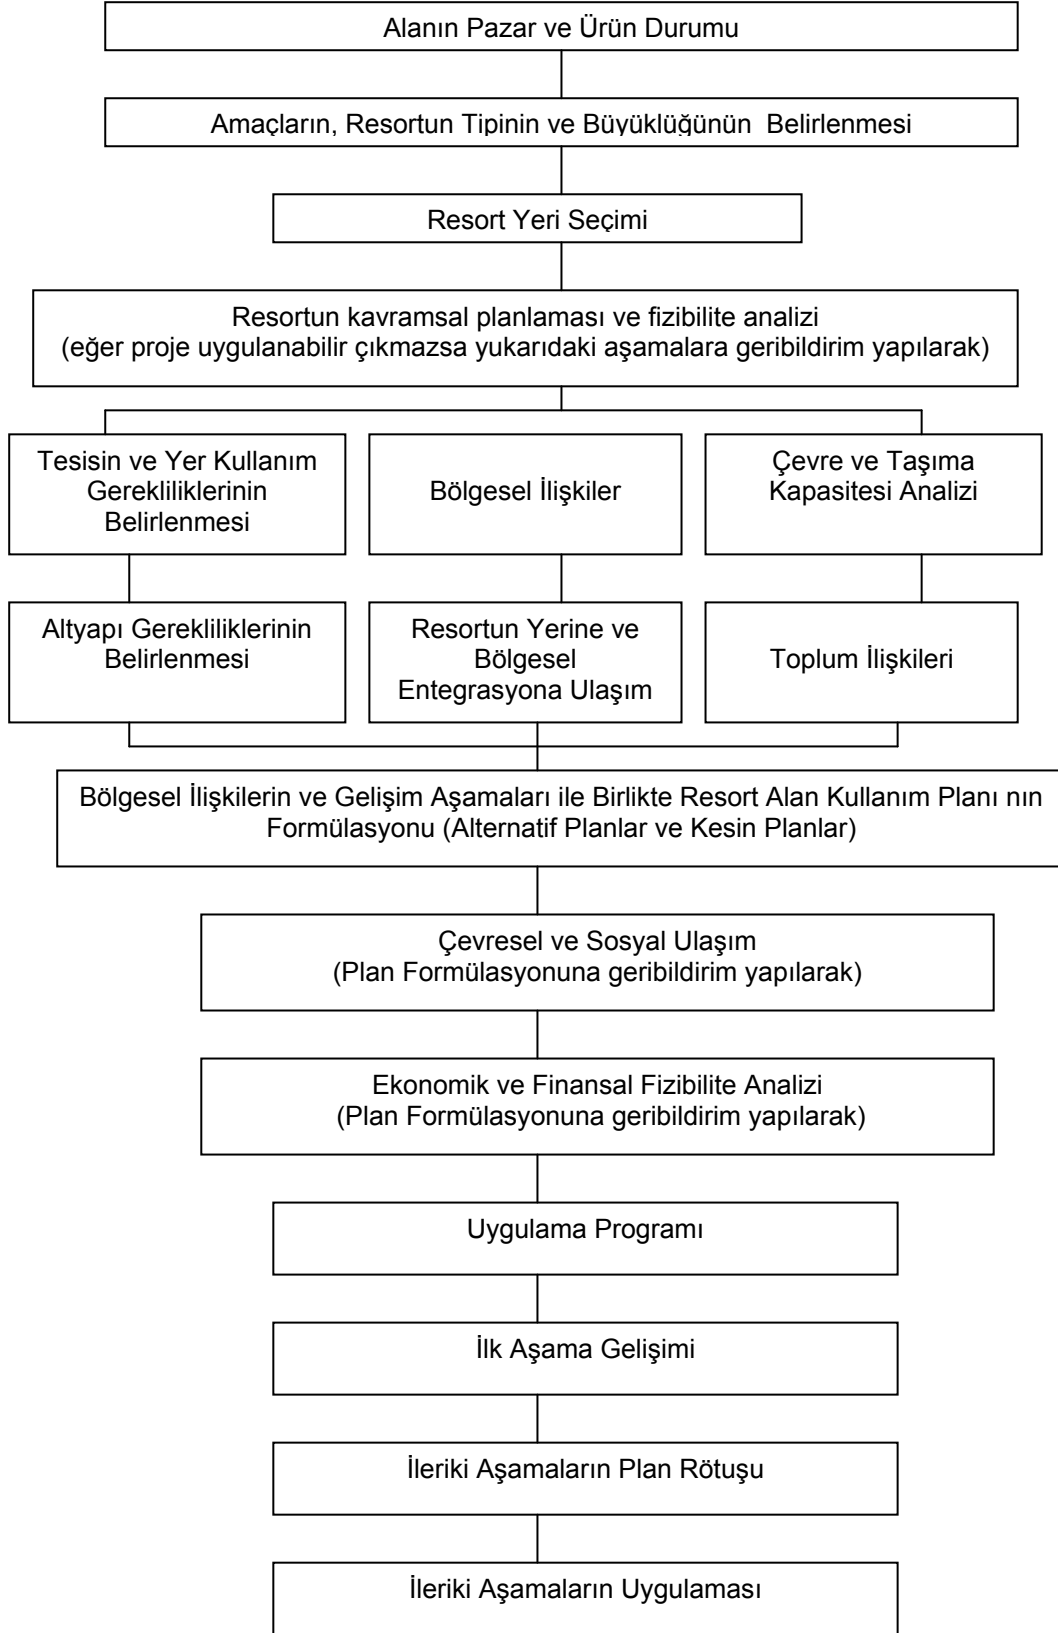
Alanın Pazar ve Ürün Durumu

Amaçların, Resortun Tipinin ve Büyüklüğünün Belirlenmesi

Resort Yeri Seçimi

Resortun kavramsal planlaması ve fizibilite analizi
(eğer proje uygulanabilir çıkmazsa yukarıdaki aşamalara geribildirim yapılarak)

Tesisin ve Yer Kullanım Gerekliliklerinin Belirlenmesi

Bölgesel İlişkiler

Çevre ve Taşıma Kapasitesi Analizi

Altyapı Gerekliliklerinin Belirlenmesi

Resortun Yerine ve Bölgesel Entegrasyona Ulaşım

Toplum İlişkileri

Bölgesel İlişkilerin ve Gelişim Aşamaları ile Birlikte Resort Alan Kullanım Planı nın Formülasyonu (Alternatif Planlar ve Kesin Planlar)

Çevresel ve Sosyal Ulaşım
(Plan Formülasyonuna geribildirim yapılarak)

Ekonomik ve Finansal Fizibilite Analizi
(Plan Formülasyonuna geribildirim yapılarak)

Uygulama Programı

İlk Aşama Gelişimi

İleriki Aşamaların Plan Rötuşu

İleriki Aşamaların Uygulaması